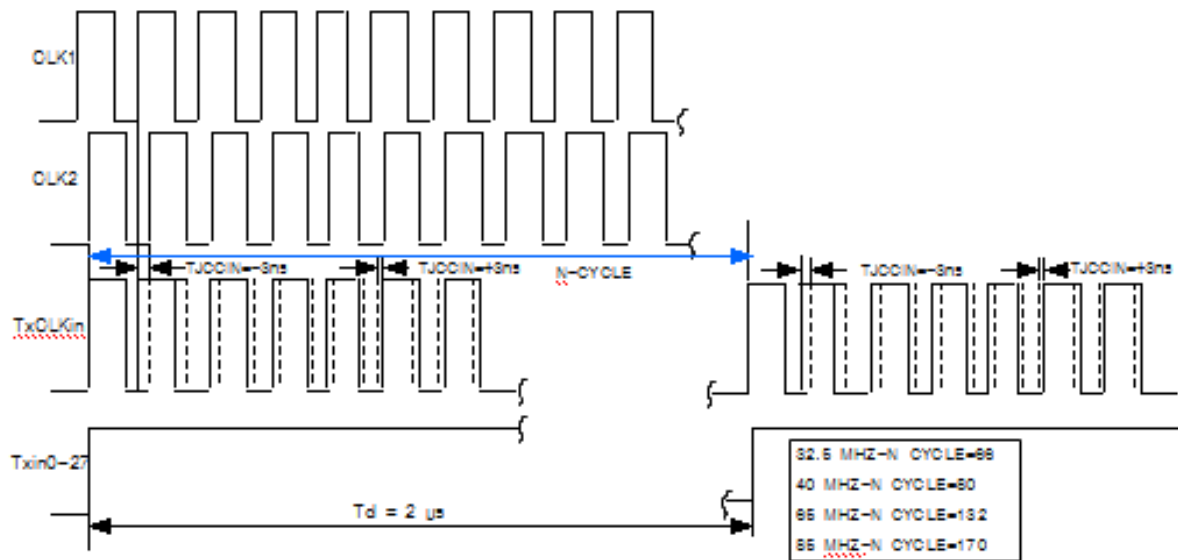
CLK1

CLK2

TJCCIN=-3ns

TJCCIN=+3ns

N-CYCLE

TJCCIN=-3ns

TJCCIN=+3ns

TxCLKin

Txin0-27

Td = 2 μs

| 32.5 MHZ-N CYCLE=66 |
|---|
| 40 MHZ-N CYCLE=80 |
| 65 MHZ-N CYCLE=132 |
| 85 MHZ-N CYCLE=170 |